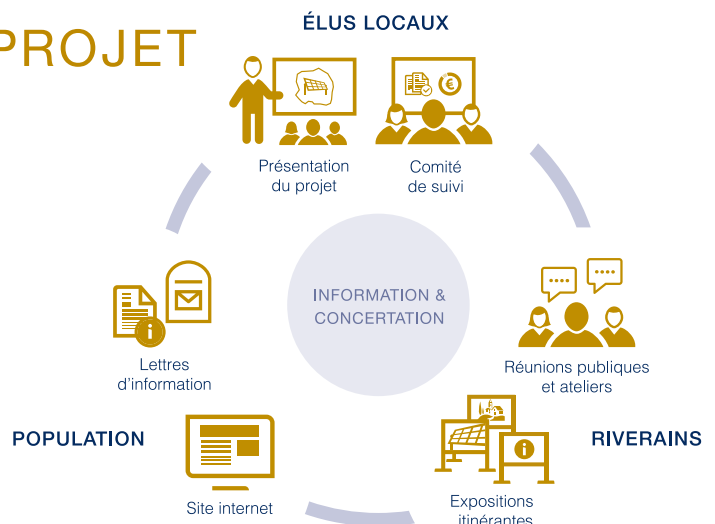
PROJET

ÉLUS LOCAUX

Présentation du projet

Comité de suivi

INFORMATION & CONCERTATION

Lettres d'information

Réunions publiques et ateliers

POPULATION

RIVERAINS

Site internet

Expositions itinérantes